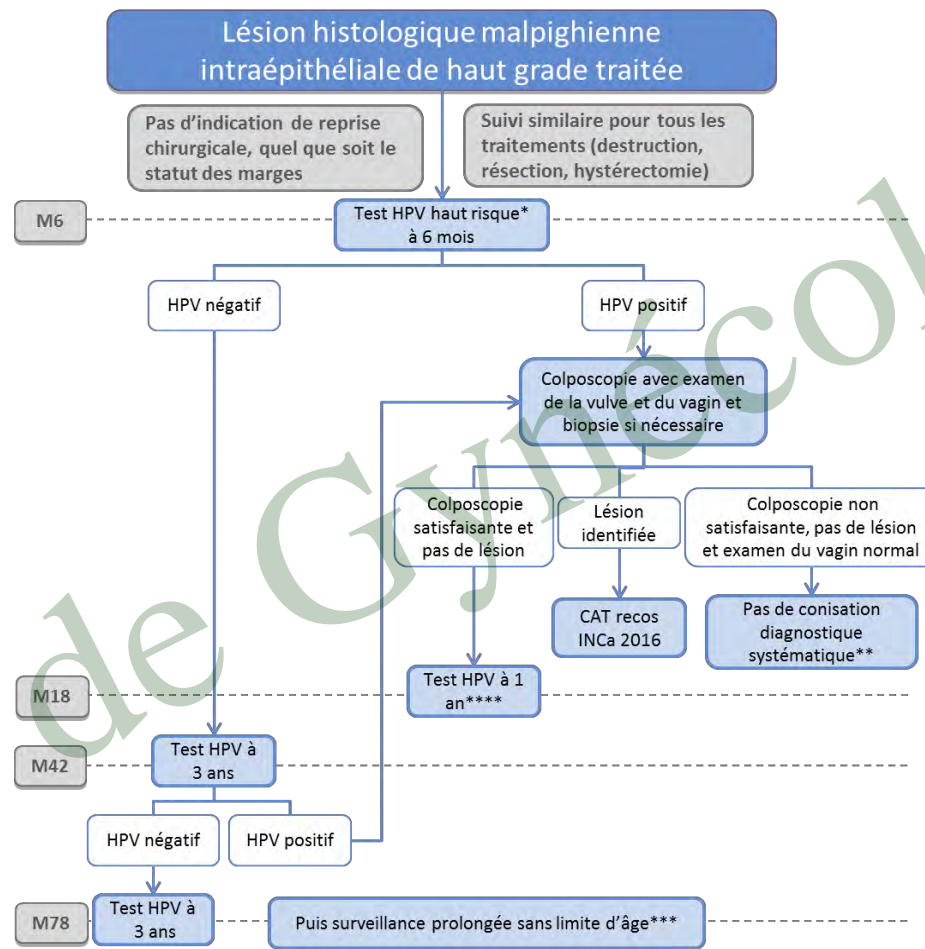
Lésion histologique malpighienne intraépithéliale de haut grade traitée

Pas d'indication de reprise chirurgicale, quel que soit le statut des marges

Suivi similaire pour tous les traitements (destruction, résection, hystérectomie)

M6

Test HPV haut risque* à 6 mois

HPV négatif

HPV positif

Colposcopie avec examen de la vulve et du vagin et biopsie si nécessaire

Colposcopie satisfaisante et pas de lésion

Lésion identifiée

Colposcopie non satisfaisante, pas de lésion et examen du vagin normal

CAT recos INCa 2016

Pas de conisation diagnostique systématique**

M18

Test HPV à 1 an****

M42

Test HPV à 3 ans

HPV négatif

HPV positif

M78

Test HPV à 3 ans

Puis surveillance prolongée sans limite d'âge***

de Gynécol